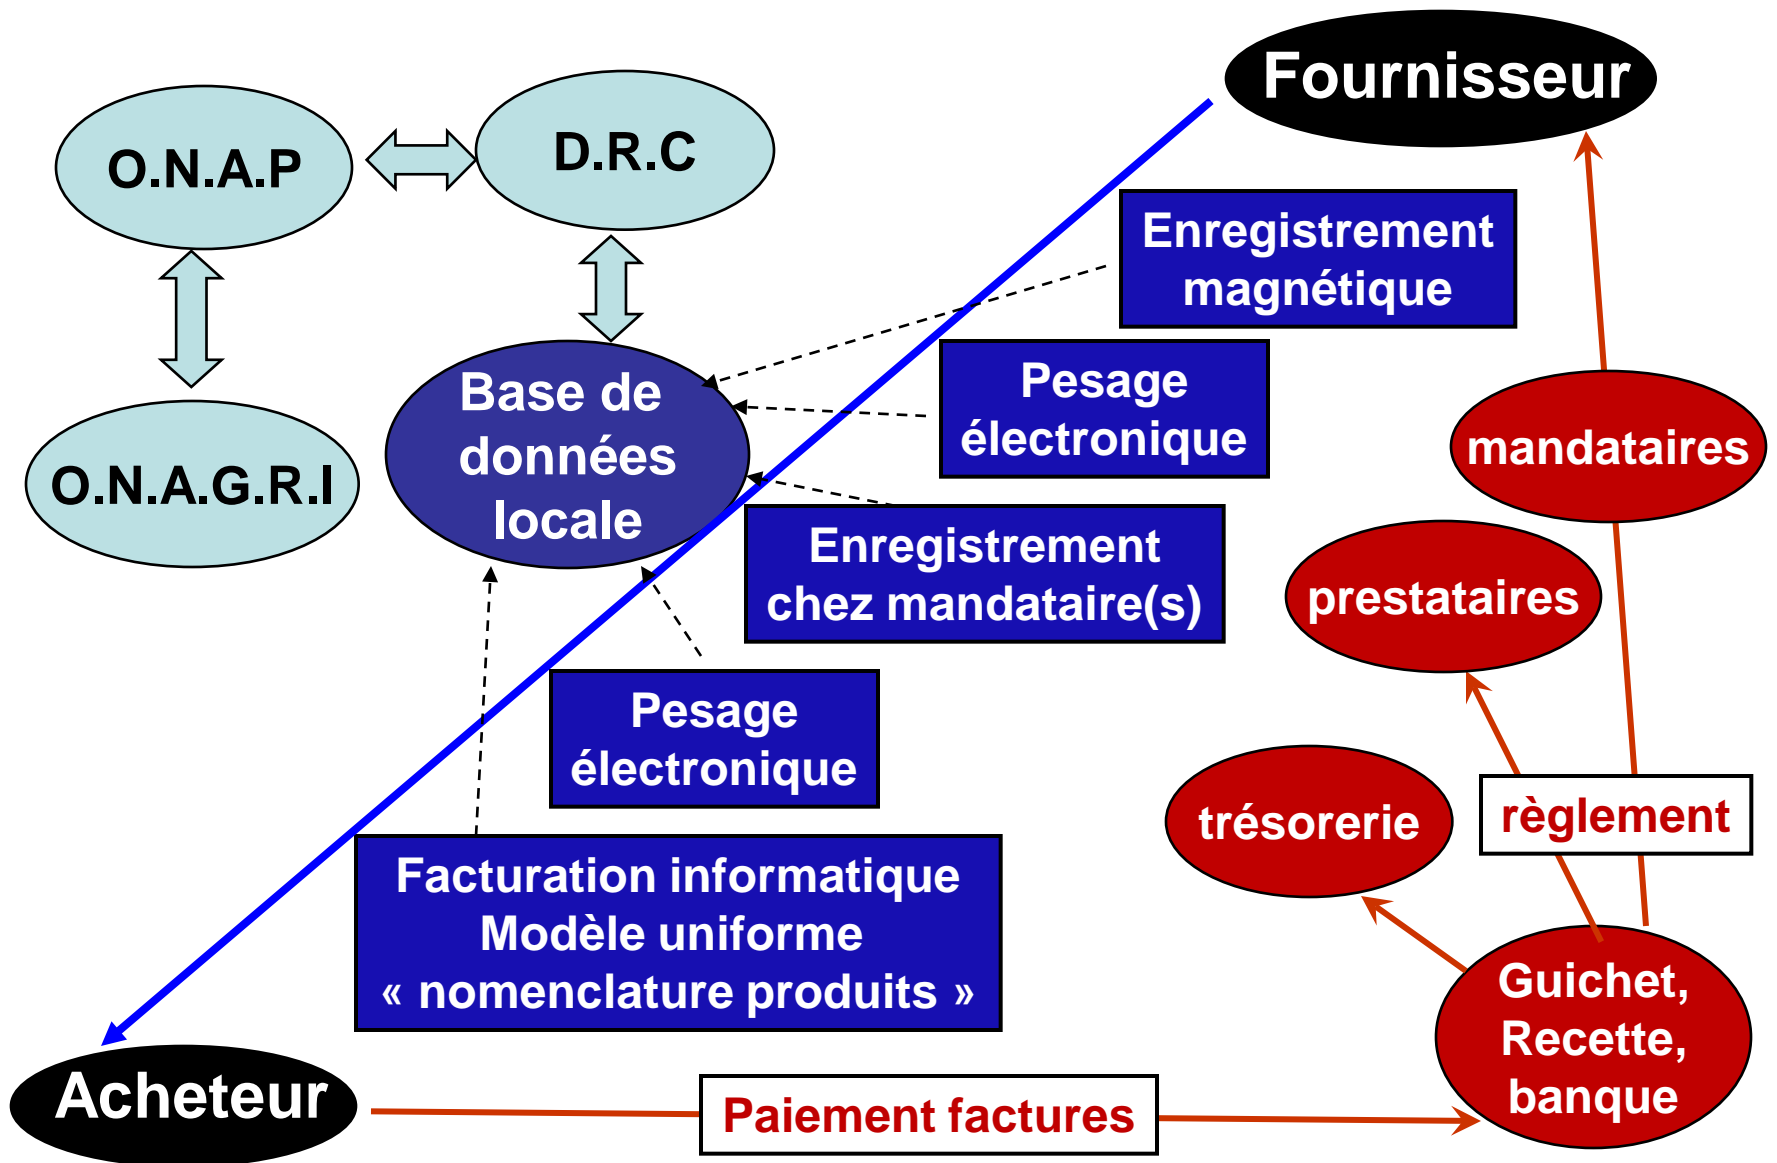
O.N.A.P

D.R.C

Fournisseur

O.N.A.G.R.I

Base de données locale

Enregistrement magnétique

Pesage électronique

Enregistrement chez mandataire(s)

Pesage électronique

Facturation informatique
Modèle uniforme
« nomenclature produits »

mandataires

prestataires

trésorerie

règlement

Guichet, Recette, banque

Acheteur

Paiement factures